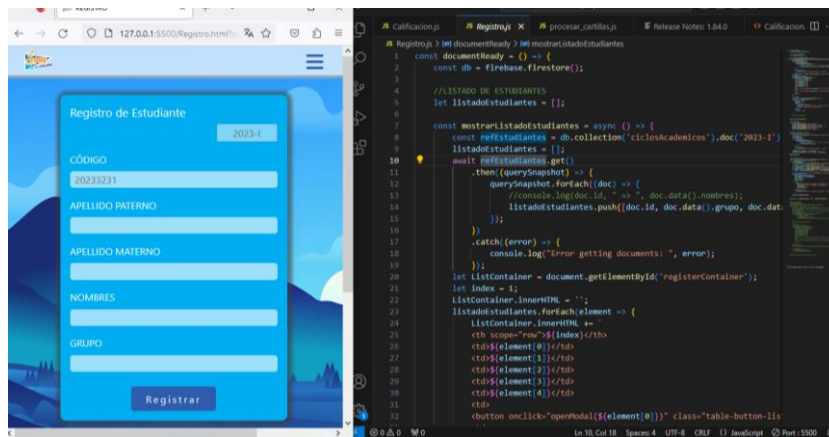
Registro

127.0.0.1:5500/Registro.html

Registro de Estudiante

2023-I

CÓDIGO

20233231

APELLIDO PATERNO

APELLIDO MATERNO

NOMBRES

GRUPO

Registrar

JS Calificacion | JS Registro.js × | JS procesar_cartillas.js | Release Notes: 1.84.0 | Calificacion

JS Registro.js > [@] documentReady > [@] mostrarListadoEstudiantes

1 const documentReady = () => {
2 const db = firebase.firestore();
3
4 //LISTADO DE ESTUDIANTES
5 let listadoEstudiantes = [];
6
7 const mostrarListadoEstudiantes = async () => {
8 const refEstudiantes = db.collection('ciclosAcademicos').doc('2023-I')
9 listadoEstudiantes = [];
10 await refEstudiantes.get()
11 .then((querySnapshot) => {
12 querySnapshot.forEach((doc) => {
13 //console.log(doc.id, " => ", doc.data().nombres);
14 listadoEstudiantes.push([doc.id, doc.data().grupo, doc.dat
15 });
16 })
17 .catch((error) => {
18 console.log("Error getting documents: ", error);
19 });
20 let ListContainer = document.getElementById('registerContainer');
21 let index = 1;
22 ListContainer.innerHTML = '';
23 listadoEstudiantes.forEach(element => {
24 ListContainer.innerHTML += `
25 <th scope="row">${index}</th>
26 <td>${element[0]}</td>
27 <td>${element[1]}</td>
28 <td>${element[2]}</td>
29 <td>${element[3]}</td>
30 <td>${element[4]}</td>
31 <td>
32 <button onclick="openModal(${element[0]})" class="table-button-lis

⊗ 0 ⚠ 0 ʬ 0 Ln 10, Col 18 Spaces: 4 UTF-8 CRLF {} JavaScript Port : 5500